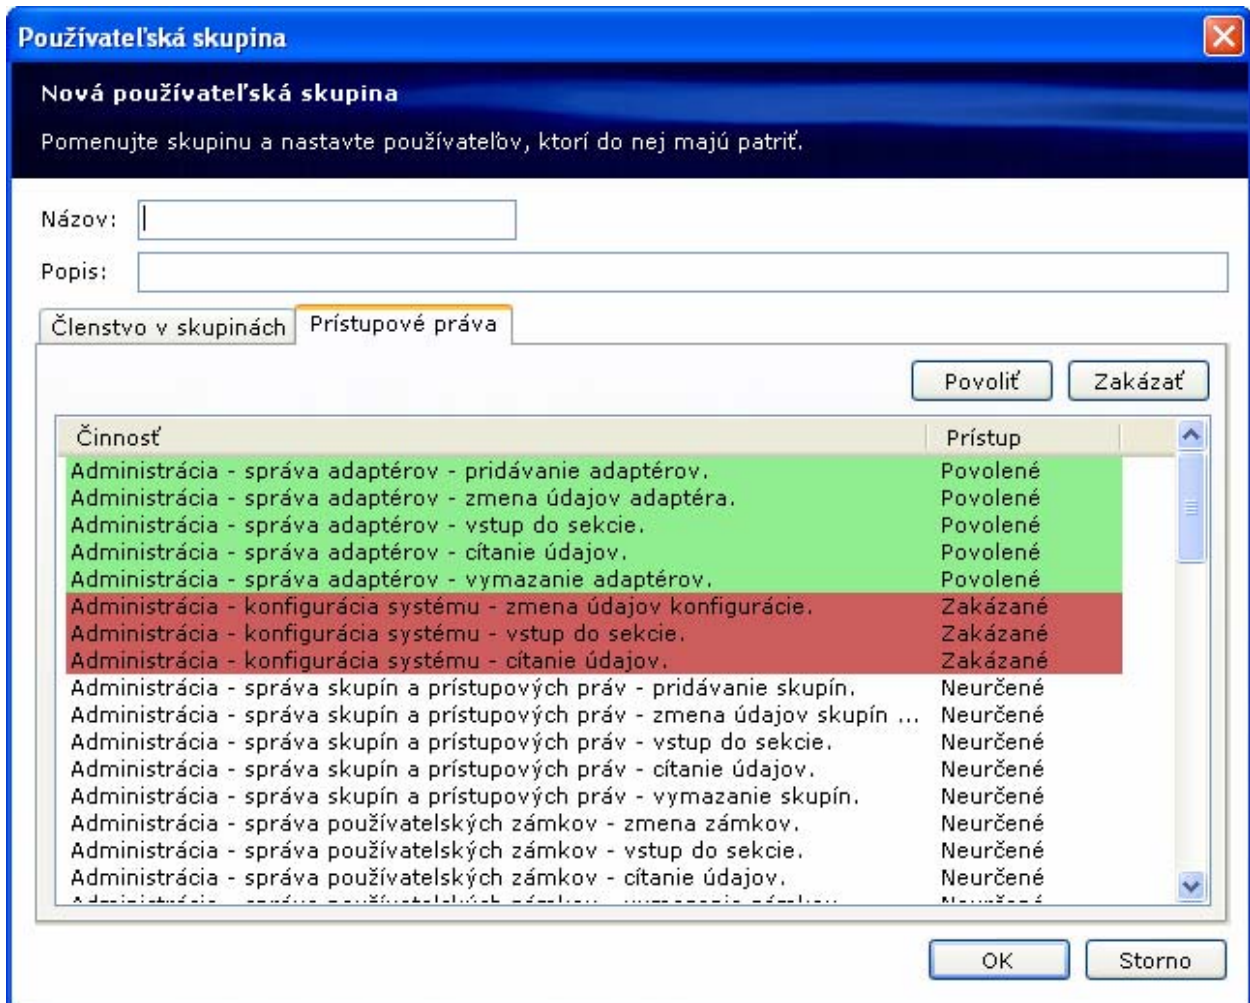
Používateľská skupina

Nová používateľská skupina

Pomenujte skupinu a nastavte používateľov, ktorí do nej majú patriť.

Názov:

Popis:

Členstvo v skupinách | Prístupové práva

Povoliť | Zakázať

| Činnosť | Prístup |
|---|---|
| Administrácia - správa adaptérov - pridávanie adaptérov. | Povolené |
| Administrácia - správa adaptérov - zmena údajov adaptéra. | Povolené |
| Administrácia - správa adaptérov - vstup do sekcie. | Povolené |
| Administrácia - správa adaptérov - cítanie údajov. | Povolené |
| Administrácia - správa adaptérov - vymazanie adaptérov. | Povolené |
| Administrácia - konfigurácia systému - zmena údajov konfigurácie. | Zakázané |
| Administrácia - konfigurácia systému - vstup do sekcie. | Zakázané |
| Administrácia - konfigurácia systému - cítanie údajov. | Zakázané |
| Administrácia - správa skupín a prístupových práv - pridávanie skupín. | Neurčené |
| Administrácia - správa skupín a prístupových práv - zmena údajov skupín ... | Neurčené |
| Administrácia - správa skupín a prístupových práv - vstup do sekcie. | Neurčené |
| Administrácia - správa skupín a prístupových práv - cítanie údajov. | Neurčené |
| Administrácia - správa skupín a prístupových práv - vymazanie skupín. | Neurčené |
| Administrácia - správa používatelských zámkov - zmena zámkov. | Neurčené |
| Administrácia - správa používatelských zámkov - vstup do sekcie. | Neurčené |
| Administrácia - správa používatelských zámkov - cítanie údajov. | Neurčené |
| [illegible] | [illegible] |

OK | Storno